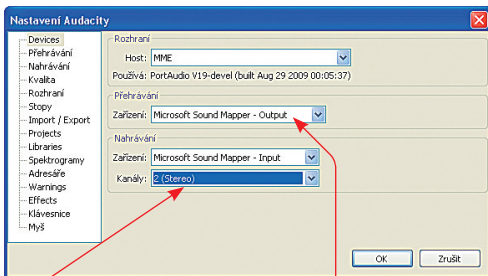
Nastavení Audacity

Devices
Přehrávání
Nahrávání
Kvalita
Rozhraní
Stopy
Import / Export
Projects
Libraries
Spektrogramy
Adresáře
Warnings
Effects
Klávesnice
Myš

Rozhraní
Host: MME
Používá: PortAudio V19-devel (built Aug 29 2009 00:05:37)

Přehrávání
Zařízení: Microsoft Sound Mapper - Output

Nahrávání
Zařízení: Microsoft Sound Mapper - Input
Kanály: 2 (Stereo)

OK
Zrušit